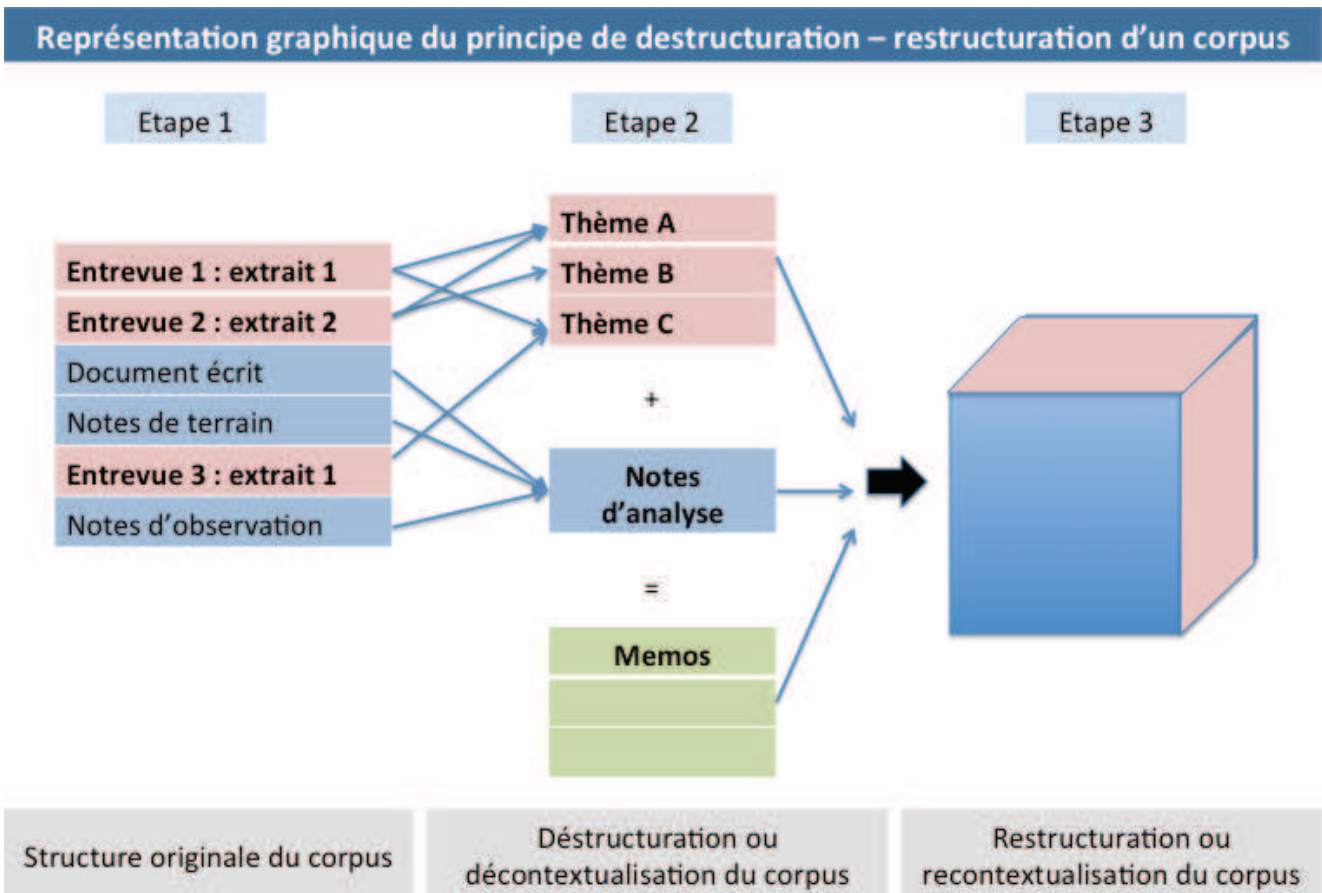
Représentation graphique du principe de destructuration – restructuration d'un corpus

Etape 1

Etape 2

Etape 3

Entrevue 1 : extrait 1
Entrevue 2 : extrait 2
Document écrit
Notes de terrain
Entrevue 3 : extrait 1
Notes d'observation

Thème A
Thème B
Thème C

+

Notes d'analyse

=

Memos

Structure originale du corpus

Déstructuration ou décontextualisation du corpus

Restructuration ou recontextualisation du corpus